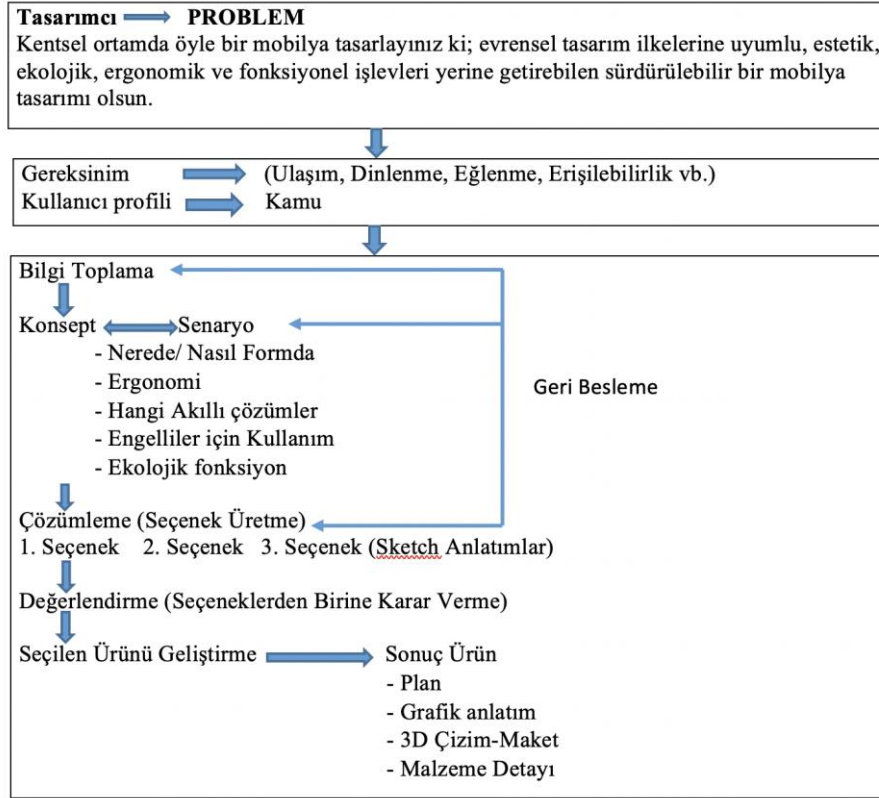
Tasarımcı PROBLEM
Kentsel ortamda öyle bir mobilya tasarlayınız ki; evrensel tasarım ilkelerine uyumlu, estetik, ekolojik, ergonomik ve fonksiyonel işlevleri yerine getirebilen sürdürülebilir bir mobilya tasarımı olsun.

Gereksinim (Ulaşım, Dinlenme, Eğlenme, Erişilebilirlik vb.)
Kullanıcı profili Kamu

Bilgi Toplama

Konsept Senaryo
- Nerede/ Nasıl Formda
- Ergonomi
- Hangi Akıllı çözümler
- Engelliler için Kullanım
- Ekolojik fonksiyon

Geri Besleme

Çözümleme (Seçenek Üretme)
1. Seçenek 2. Seçenek 3. Seçenek (Sketch Anlatımlar)

Değerlendirme (Seçeneklerden Birine Karar Verme)

Seçilen Ürünü Geliştirme Sonuç Ürün
- Plan
- Grafik anlatım
- 3D Çizim-Maket
- Malzeme Detayı